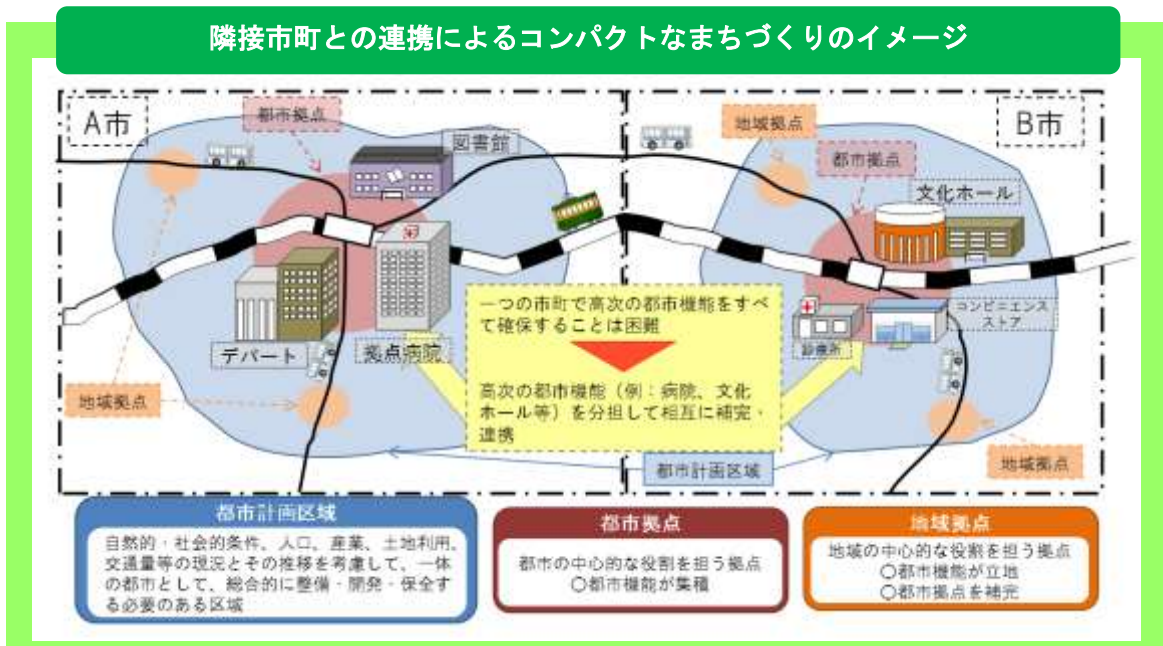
隣接市町との連携によるコンパクトなまちづくりのイメージ

A市

都市拠点

図書館

デパート

拠点病院

地域拠点

地域拠点

都市拠点

B市

文化ホール

コンビニエンスストア

診療所

地域拠点

一つの市町で高次の都市機能をすべて確保することは困難

高次の都市機能（例：病院、文化ホール等）を分担して相互に補完・連携

都市計画区域

都市計画区域

自然的・社会的条件、人口、産業、土地利用、交通量等の現況とその推移を考慮して、一体の都市として、総合的に整備・開発・保全する必要のある区域

都市拠点

都市の中心的な役割を担う拠点
○都市機能が集積

地域拠点

地域の中心的な役割を担う拠点
○都市機能が立地
○都市拠点を補完